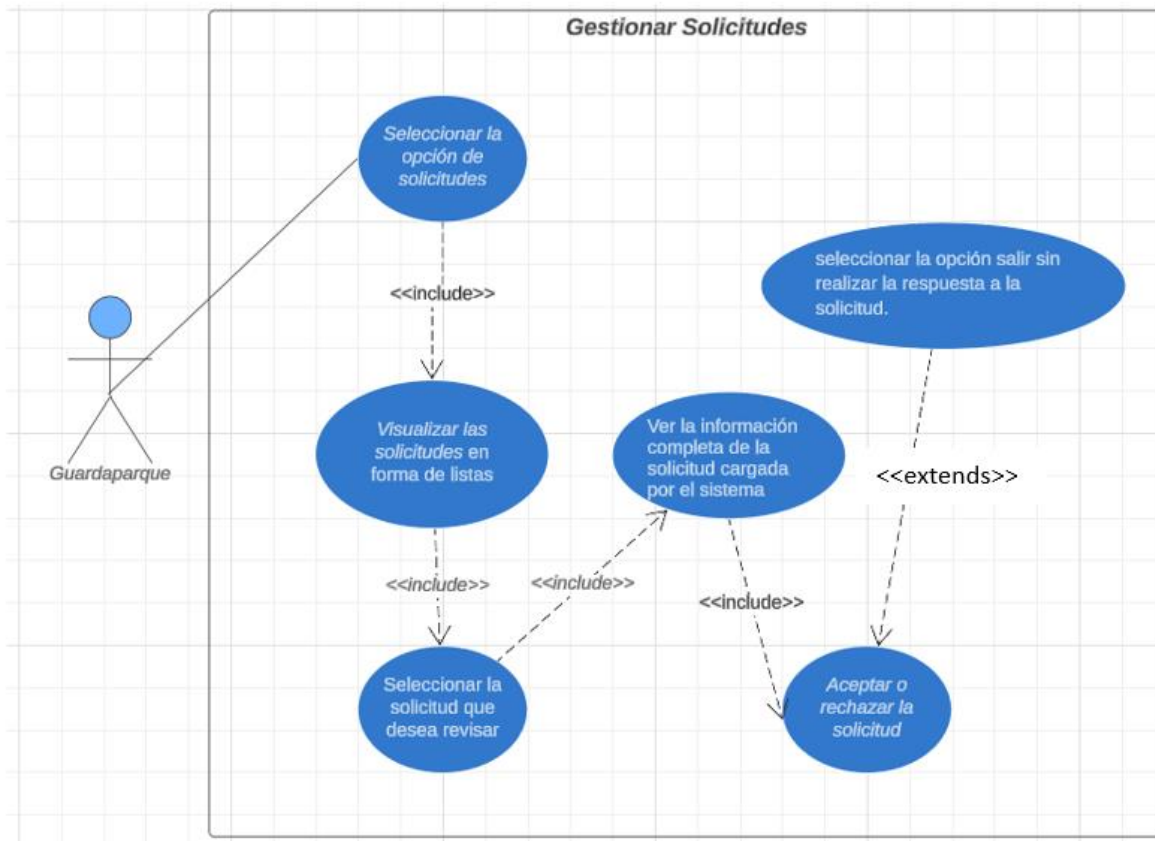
Gestionar Solicitudes

Guardaparque

Seleccionar la opción de solicitudes

<<include>>

seleccionar la opción salir sin realizar la respuesta a la solicitud.

Visualizar las solicitudes en forma de listas

Ver la información completa de la solicitud cargada por el sistema

<<extends>>

<<include>>

<<include>>

<<include>>

Seleccionar la solicitud que desea revisar

Aceptar o rechazar la solicitud